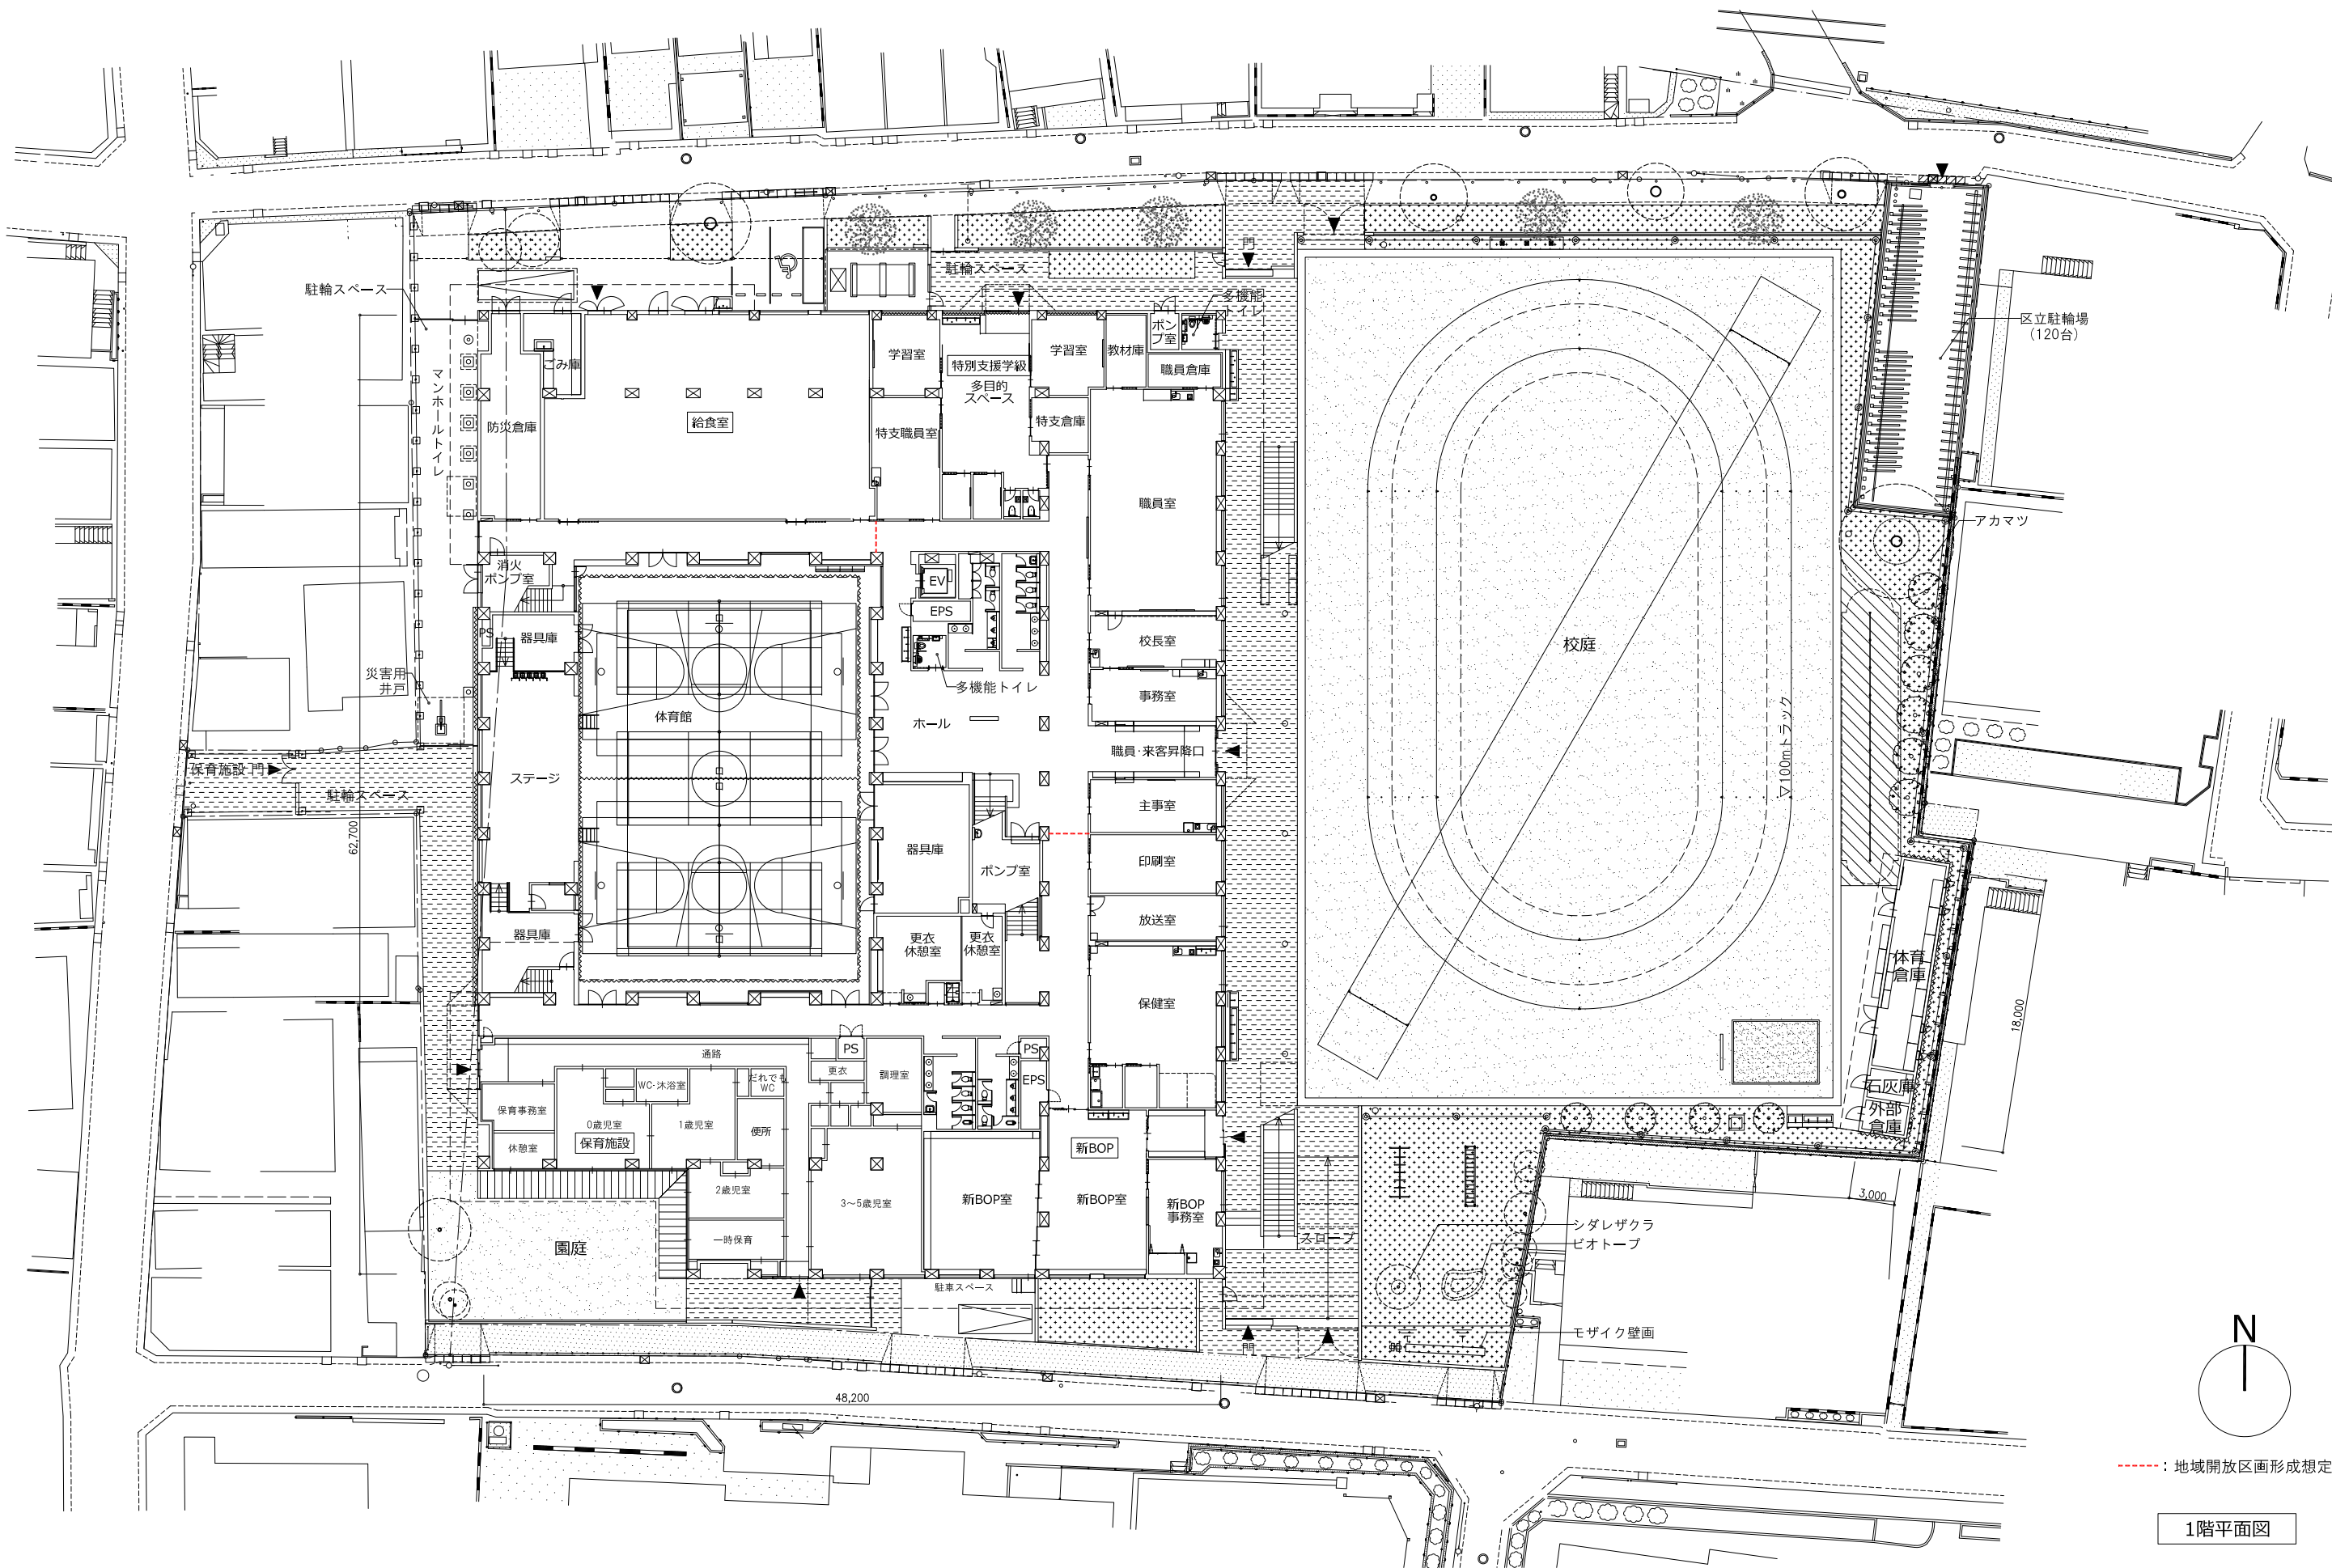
駐輪スペース
駐輪スペース
門
多機能トイレ
ポンプ室
区立駐輪場
(120台)
ごみ庫
防災倉庫
給食室
学習室
特別支援学級
多目的スペース
特支職員室
学習室
教材庫
職員倉庫
特支倉庫
マンホールトイレ
職員室
アカマツ
消火ポンプ室
EV
EPS
器具庫
校長室
校庭
災害用井戸
多機能トイレ
事務室
体育館
ホール
ステージ
職員・来客昇降口
保育施設 門
駐輪スペース
▽100mトラック
主事室
62,700
器具庫
ポンプ室
印刷室
放送室
器具庫
更衣休憩室
更衣休憩室
保健室
体育倉庫
18,000
通路
PS
PS
更衣
調理室
EPS
WC・沐浴室
だれでもWC
保育事務室
0歳児室
1歳児室
便所
石灰庫
外部倉庫
保育施設
休憩室
新BOP
2歳児室
3〜5歳児室
新BOP室
新BOP室
新BOP事務室
3,000
シダレザクラ
ビオトープ
園庭
一時保育
スロープ
駐車スペース
モザイク壁画
門
門
48,200
N
------：地域開放区画形成想定
1階平面図